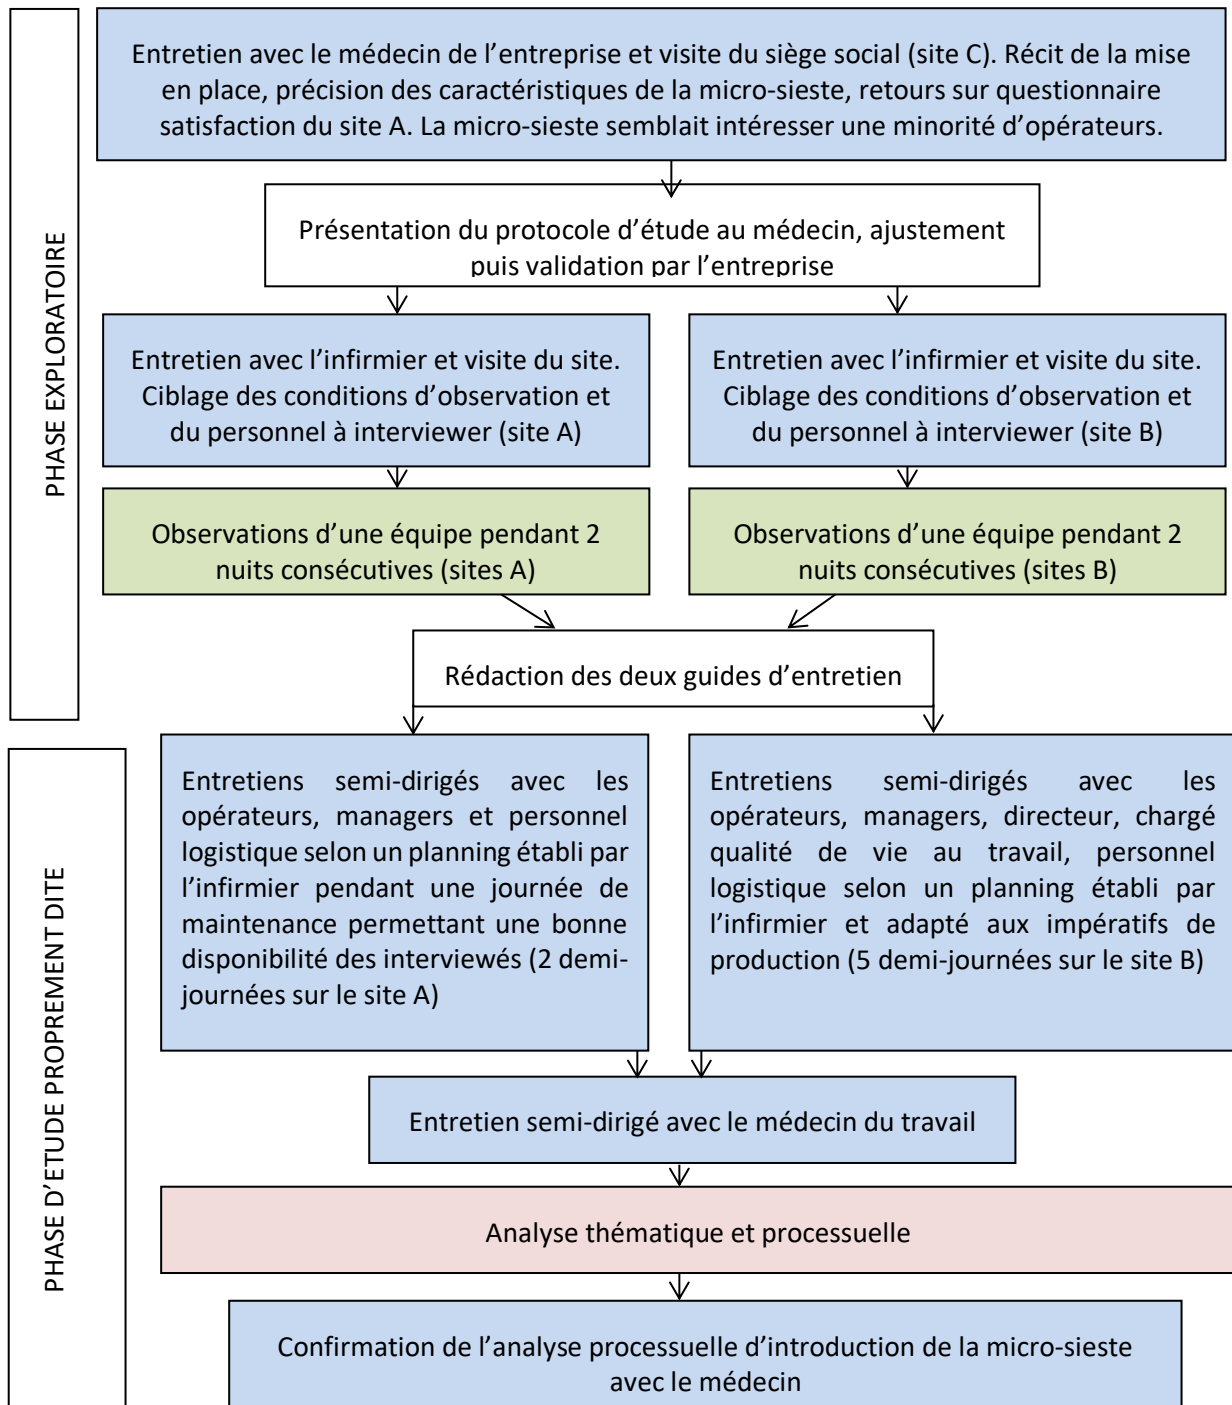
PHASE EXPLORATOIRE

Entretien avec le médecin de l'entreprise et visite du siège social (site C). Récit de la mise en place, précision des caractéristiques de la micro-sieste, retours sur questionnaire satisfaction du site A. La micro-sieste semblait intéresser une minorité d'opérateurs.

Présentation du protocole d'étude au médecin, ajustement puis validation par l'entreprise

Entretien avec l'infirmier et visite du site. Ciblage des conditions d'observation et du personnel à interviewer (site A)

Entretien avec l'infirmier et visite du site. Ciblage des conditions d'observation et du personnel à interviewer (site B)

Observations d'une équipe pendant 2 nuits consécutives (sites A)

Observations d'une équipe pendant 2 nuits consécutives (sites B)

Rédaction des deux guides d'entretien

PHASE D'ETUDE PROPREMENT DITE

Entretiens semi-dirigés avec les opérateurs, managers et personnel logistique selon un planning établi par l'infirmier pendant une journée de maintenance permettant une bonne disponibilité des interviewés (2 demi-journées sur le site A)

Entretiens semi-dirigés avec les opérateurs, managers, directeur, chargé qualité de vie au travail, personnel logistique selon un planning établi par l'infirmier et adapté aux impératifs de production (5 demi-journées sur le site B)

Entretien semi-dirigé avec le médecin du travail

Analyse thématique et processuelle

Confirmation de l'analyse processuelle d'introduction de la micro-sieste avec le médecin